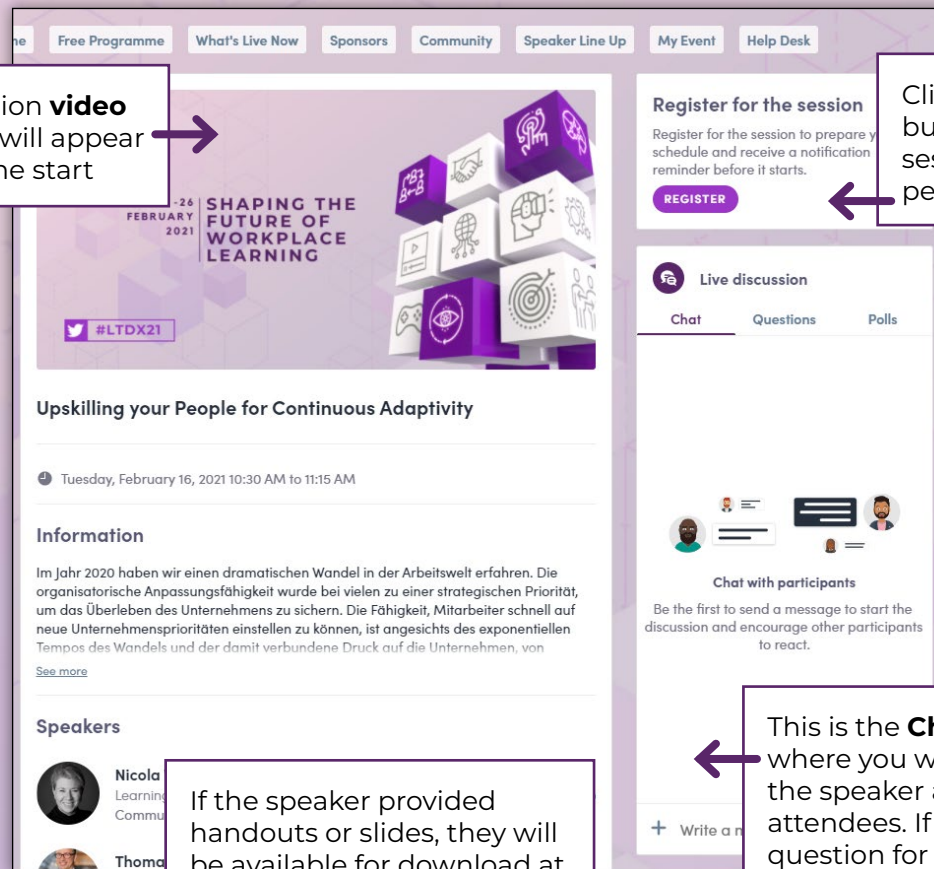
ne | Free Programme | What's Live Now | Sponsors | Community | Speaker Line Up | My Event | Help Desk

ion **video** will appear he start

-26 FEBRUARY 2021 SHAPING THE FUTURE OF WORKPLACE LEARNING

#LTDX21

Upskilling your People for Continuous Adaptivity

Tuesday, February 16, 2021 10:30 AM to 11:15 AM

Information

Im Jahr 2020 haben wir einen dramatischen Wandel in der Arbeitswelt erfahren. Die organisatorische Anpassungsfähigkeit wurde bei vielen zu einer strategischen Priorität, um das Überleben des Unternehmens zu sichern. Die Fähigkeit, Mitarbeiter schnell auf neue Unternehmensprioritäten einstellen zu können, ist angesichts des exponentiellen Tempos des Wandels und der damit verbundene Druck auf die Unternehmen, von

See more

Speakers

Nicola

Learning

Commu

Thoma

If the speaker provided handouts or slides, they will be available for download at

Register for the session

Register for the session to prepare y schedule and receive a notification reminder before it starts.

REGISTER

Cli bu ses pe

Live discussion

Chat | Questions | Polls

Chat with participants

Be the first to send a message to start the discussion and encourage other participants to react.

+ Write a m

This is the **Ch** where you w the speaker a attendees. If question for